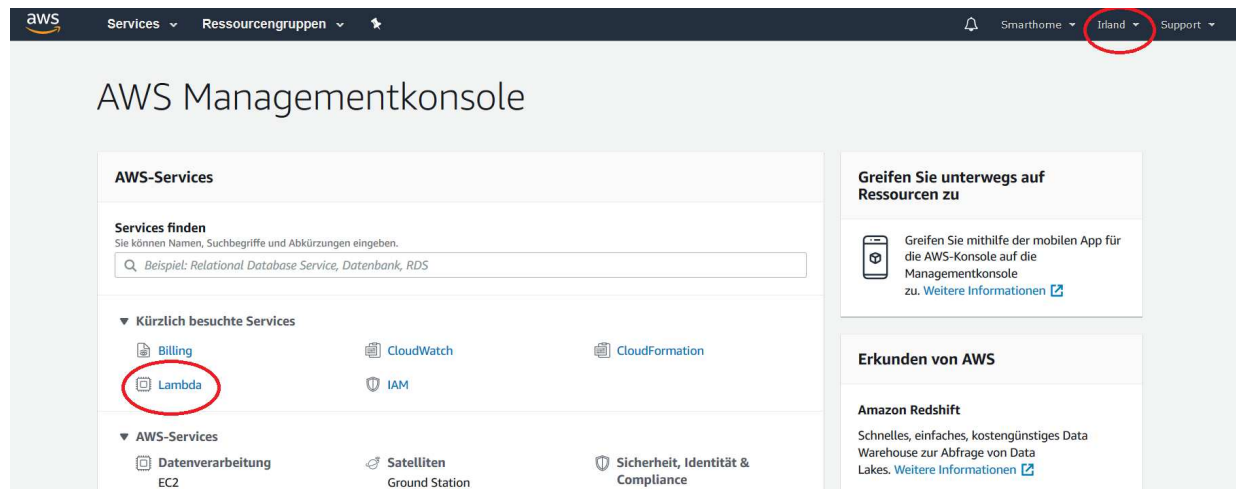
aws Services Ressourcengruppen Smarthome Irland Support

AWS Managementkonsole

AWS-Services

Services finden
Sie können Namen, Suchbegriffe und Abkürzungen eingeben.

Beispiel: Relational Database Service, Datenbank, RDS

▼ Kürzlich besuchte Services

Billing
CloudWatch
CloudFormation
Lambda
IAM

▼ AWS-Services

Datenverarbeitung
EC2

Satelliten
Ground Station

Sicherheit, Identität & Compliance

Greifen Sie unterwegs auf Ressourcen zu

Greifen Sie mithilfe der mobilen App für die AWS-Konsole auf die Managementkonsole zu. Weitere Informationen

Erkunden von AWS

Amazon Redshift

Schnelles, einfaches, kostengünstiges Data Warehouse zur Abfrage von Data Lakes. Weitere Informationen